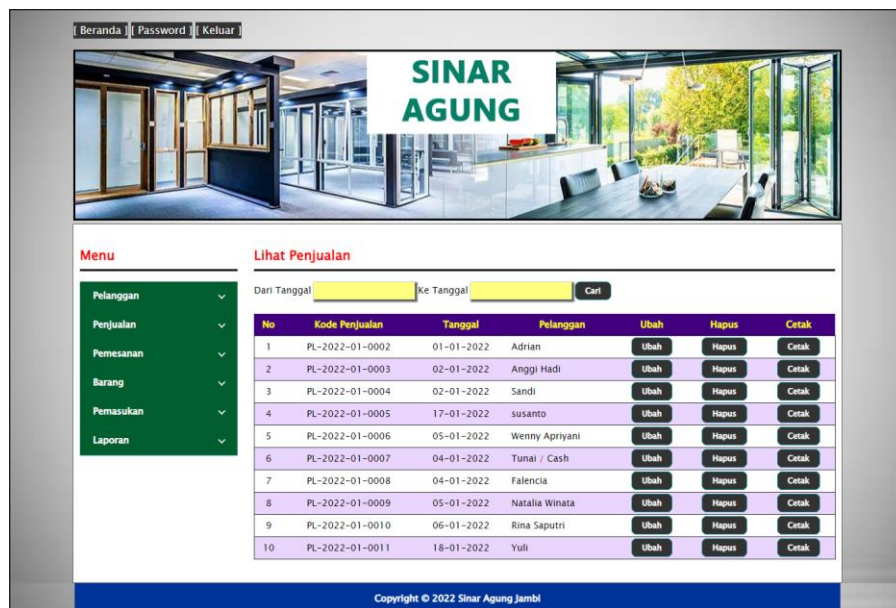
[ Beranda ] [ Password ] [ Keluar ]

SINAR AGUNG

Menu

Pelanggan
Penjualan
Pemesanan
Barang
Pemasukan
Laporan

Lihat Penjualan

Dari Tanggal Ke Tanggal Cari

| No | Kode Penjualan | Tanggal | Pelanggan | Ubah | Hapus | Cetak |
|---|---|---|---|---|---|---|
| 1 | PL-2022-01-0002 | 01-01-2022 | Adrian | Ubah | Hapus | Cetak |
| 2 | PL-2022-01-0003 | 02-01-2022 | Anggi Hadi | Ubah | Hapus | Cetak |
| 3 | PL-2022-01-0004 | 02-01-2022 | Sandi | Ubah | Hapus | Cetak |
| 4 | PL-2022-01-0005 | 17-01-2022 | susanto | Ubah | Hapus | Cetak |
| 5 | PL-2022-01-0006 | 05-01-2022 | Wenny Apriyani | Ubah | Hapus | Cetak |
| 6 | PL-2022-01-0007 | 04-01-2022 | Tunai / Cash | Ubah | Hapus | Cetak |
| 7 | PL-2022-01-0008 | 04-01-2022 | Falencia | Ubah | Hapus | Cetak |
| 8 | PL-2022-01-0009 | 05-01-2022 | Natalia Winata | Ubah | Hapus | Cetak |
| 9 | PL-2022-01-0010 | 06-01-2022 | Rina Saputri | Ubah | Hapus | Cetak |
| 10 | PL-2022-01-0011 | 18-01-2022 | Yuli | Ubah | Hapus | Cetak |

Copyright © 2022 Sinar Agung Jambi